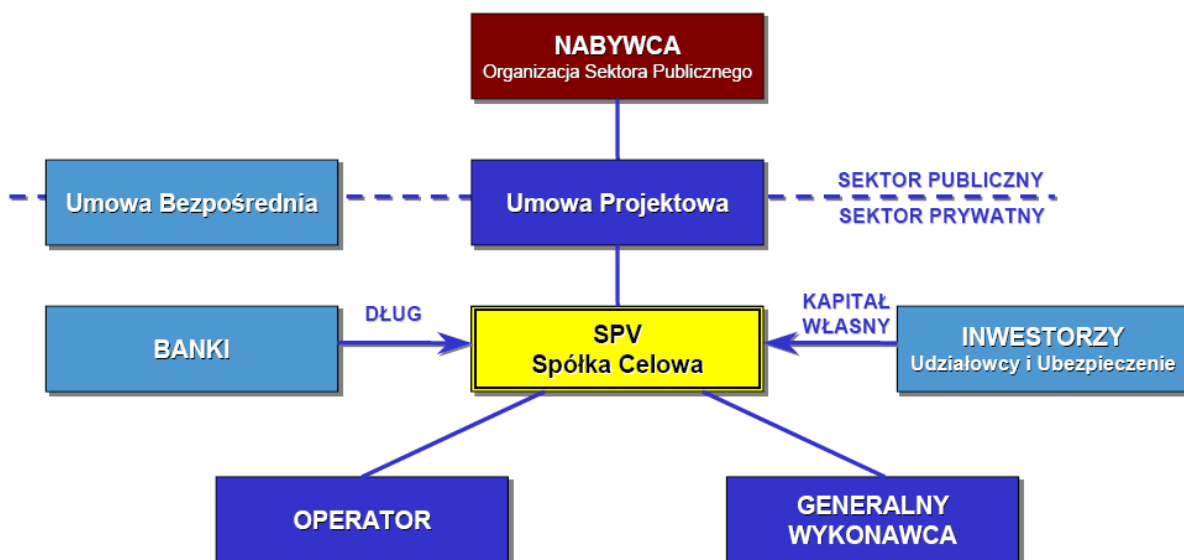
NABYWCA
Organizacja Sektora Publicznego

Umowa Bezpośrednia

Umowa Projektowa

SEKTOR PUBLICZNY
SEKTOR PRYWATNY

BANKI

DŁUG

SPV
Spółka Celowa

KAPITAŁ WŁASNY

INWESTORZY
Udziałowcy i Ubezpieczenie

OPERATOR

GENERALNY WYKONAWCA